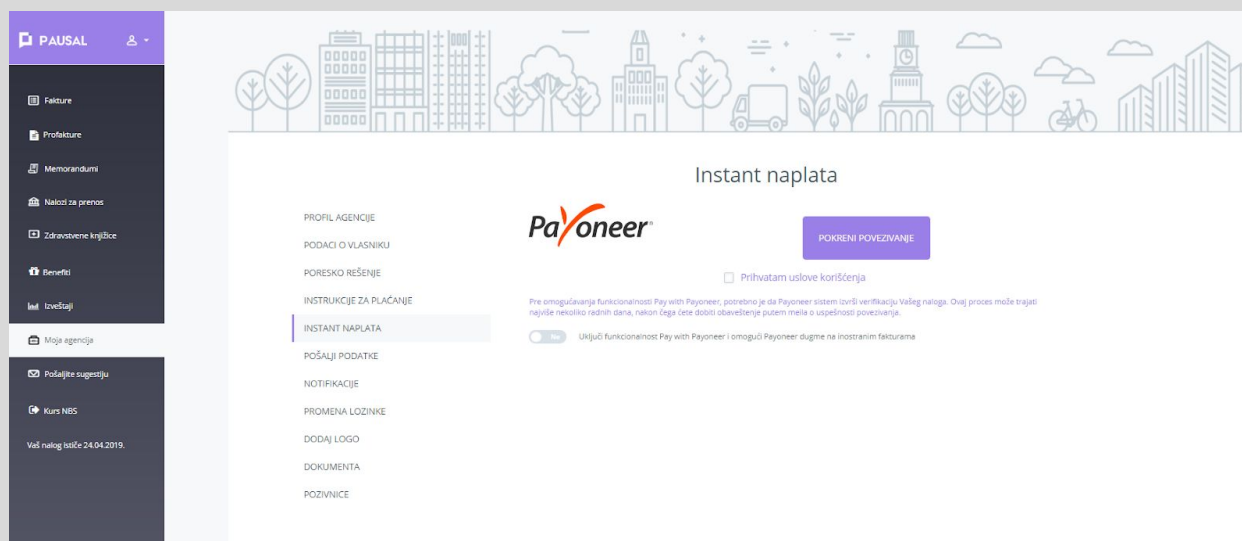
PAUSAL

Fakture
Profakture
Memorandumi
Nalozi za prenos
Zdravstvene knjižice
Benefiti
Izveštaji
Moja agencija
Pošaljite sugestiju
Kurs NBS

Vaš nalog ističe 24.04.2019.

Instant naplata

PROFIL AGENCIJE
PODACI O VLASNIKU
PORESKO REŠENJE
INSTRUKCIJE ZA PLAĆANJE
INSTANT NAPLATA
POŠALJI PODATKE
NOTIFIKACIJE
PROMENA LOZINKE
DODAJ LOGO
DOKUMENTA
POZIVNICE

Payoneer

POKRENI POVEZIVANJE

Prihvatam uslove korišćenja

Pre omogućavanja funkcionalnosti Pay with Payoneer, potrebno je da Payoneer sistem izvrši verifikaciju Vašeg naloga. Ovaj proces može trajati najviše nekoliko radnih dana, nakon čega ćete dobiti obaveštenje putem meila o uspešnosti povezivanja.

Ne

Uključi funkcionalnost Pay with Payoneer i omogući Payoneer dugme na inostranim fakturama